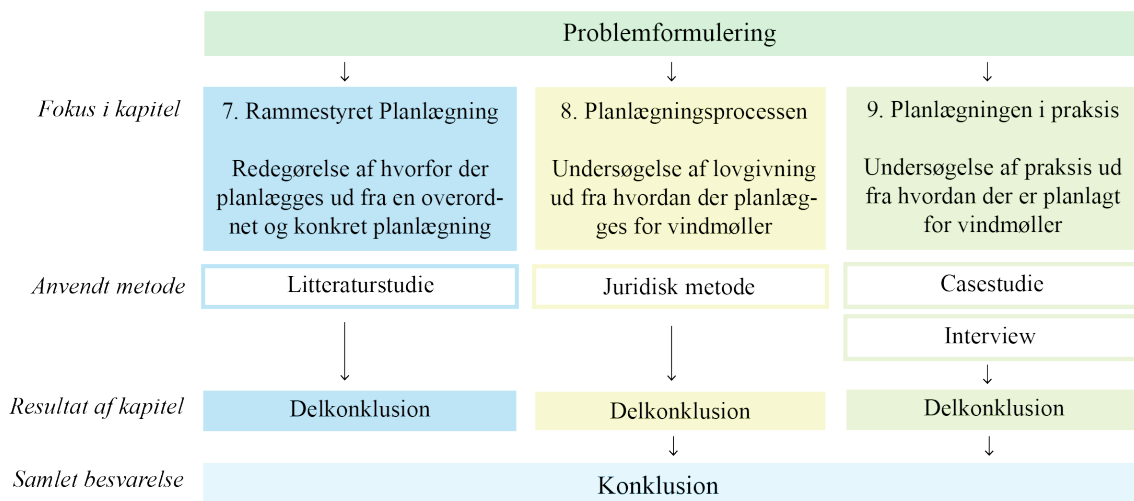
Problemformulering

Fokus i kapitel

7. Rammestyret Planlægning

Redegørelse af hvorfor der planlægges ud fra en overordnet og konkret planlægning

8. Planlægningsprocessen

Undersøgelse af lovgivning ud fra hvordan der planlægges for vindmøller

9. Planlægningen i praksis

Undersøgelse af praksis ud fra hvordan der er planlagt for vindmøller

Anvendt metode

Litteraturstudie

Juridisk metode

Casestudie

Interview

Resultat af kapitel

Delkonklusion

Delkonklusion

Delkonklusion

Samlet besvarelse

Konklusion